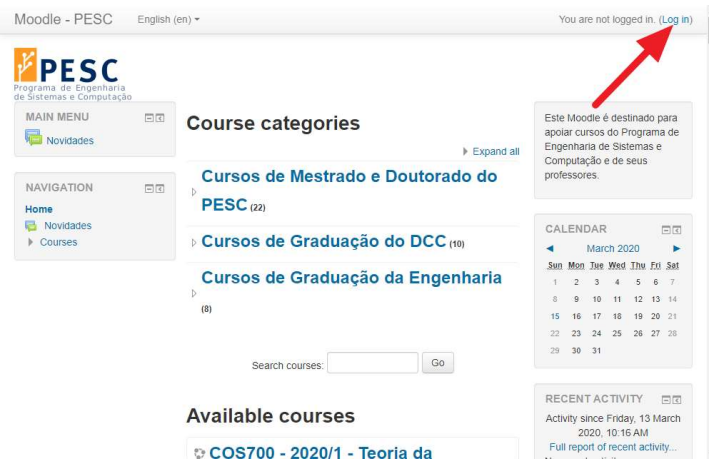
Moodle - PESC English (en)

You are not logged in. (Log in)

PESC
Programa de Engenharia de Sistemas e Computação

MAIN MENU
Novidades

NAVIGATION
Home
Novidades
Courses

Course categories

Expand all

Cursos de Mestrado e Doutorado do PESC (22)

Cursos de Graduação do DCC (10)

Cursos de Graduação da Engenharia (8)

Search courses: Go

Available courses

COS700 - 2020/1 - Teoria da

Este Moodle é destinado para apoiar cursos do Programa de Engenharia de Sistemas e Computação e de seus professores.

CALENDAR
March 2020

| Sun | Mon | Tue | Wed | Thu | Fri | Sat |
|---|---|---|---|---|---|---|
| 1 | 2 | 3 | 4 | 5 | 6 | 7 |
| 8 | 9 | 10 | 11 | 12 | 13 | 14 |
| 15 | 16 | 17 | 18 | 19 | 20 | 21 |
| 22 | 23 | 24 | 25 | 26 | 27 | 28 |
| 29 | 30 | 31 | | | | |

RECENT ACTIVITY
Activity since Friday, 13 March 2020, 10:16 AM
Full report of recent activity...
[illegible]